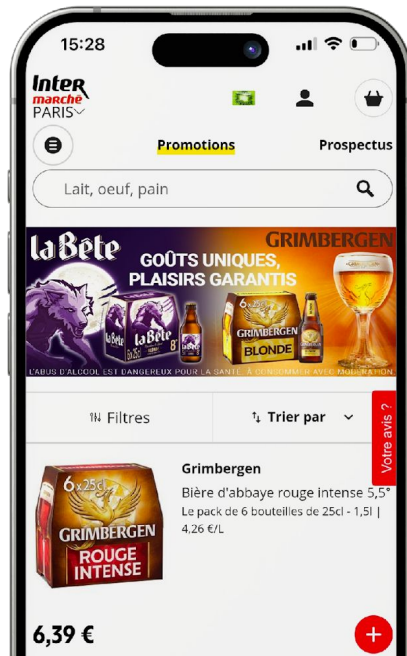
15:28

Inter marché PARIS

Promotions

Prospectus

Lait, oeuf, pain

la Bête

GOÛTS UNIQUES, PLAISIRS GARANTIS

GRIMBERGEN

la Bête 8°

6x25cl GRIMBERGEN BLONDE

L'ABUS D'ALCOOL EST DANGEREUX POUR LA SANTÉ, À CONSOMMER AVEC MODÉRATION

Filtres

Trier par

Votre avis ?

6x25cl GRIMBERGEN ROUGE INTENSE

Grimbergen

Bière d'abbaye rouge intense 5,5°

Le pack de 6 bouteilles de 25cl - 1,5l | 4,26 €/L

6,39 €

+